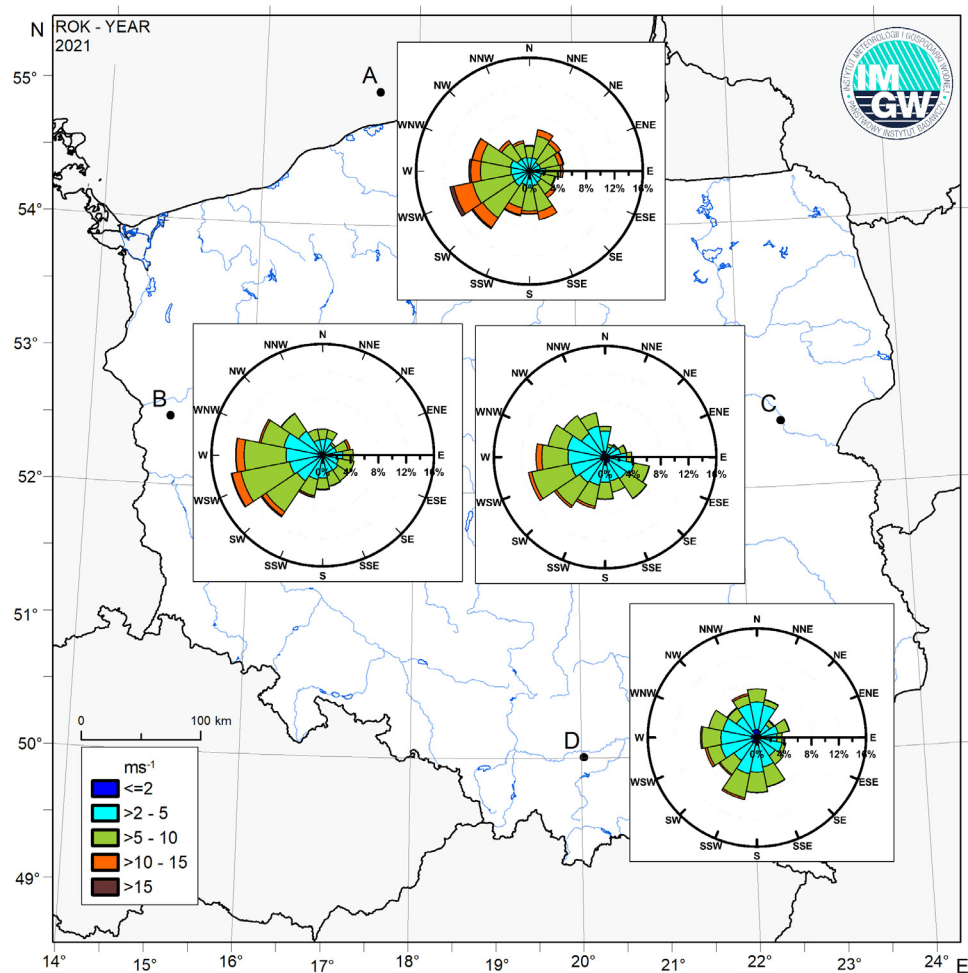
N

ROK - YEAR
2021

55°
54°
53°
52°
51°
50°
49°

A
B
C
D

IMGW
INSTYTUT METEOROLOGII I GOSPODARKI WODNEJ
PAŃSTWOWY INSTYTUT BADAWCZY

N NNE NE ENE E ESE SE SSE S SSW SW WSW W WNW NW NNW
0% 4% 8% 12% 16%

N NNE NE ENE E ESE SE SSE S SSW SW WSW W WNW NW NNW
0% 4% 8% 12% 16%

N NNE NE ENE E ESE SE SSE S SSW SW WSW W WNW NW NNW
0% 4% 8% 12% 16%

N NNE NE ENE E ESE SE SSE S SSW SW WSW W WNW NW NNW
0% 4% 8% 12% 16%

0
100 km

$ms^{-1}$
<=2
>2 - 5
>5 - 10
>10 - 15
>15

14° 15° 16° 17° 18° 19° 20° 21° 22° 23° 24°
E